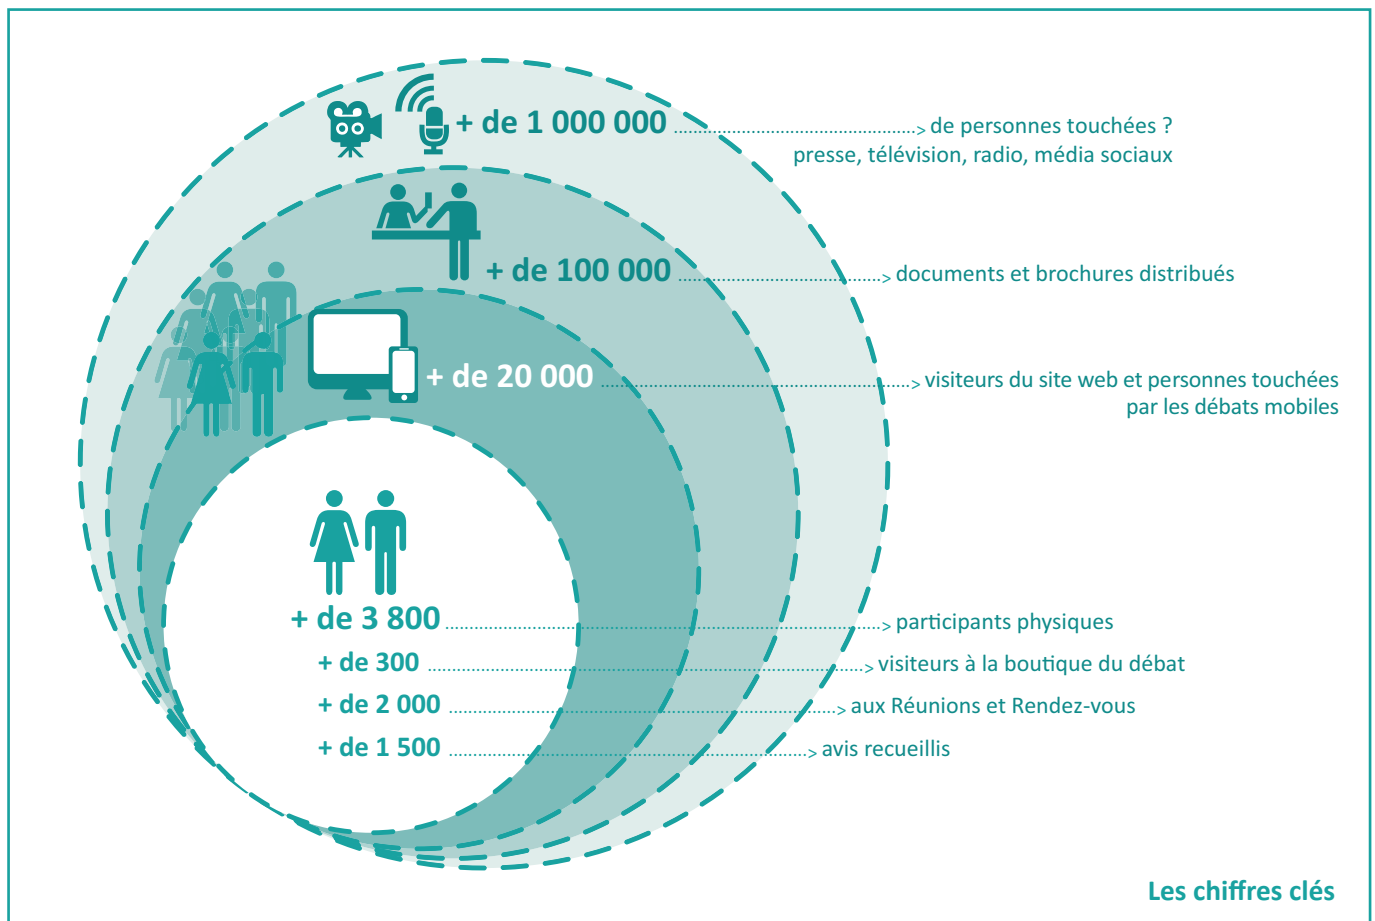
+ de 1 000 000
de personnes touchées ?
presse, télévision, radio, média sociaux

+ de 100 000
documents et brochures distribués

+ de 20 000
visiteurs du site web et personnes touchées par les débats mobiles

+ de 3 800
participants physiques

+ de 300
visiteurs à la boutique du débat

+ de 2 000
aux Réunions et Rendez-vous

+ de 1 500
avis recueillis

Les chiffres clés